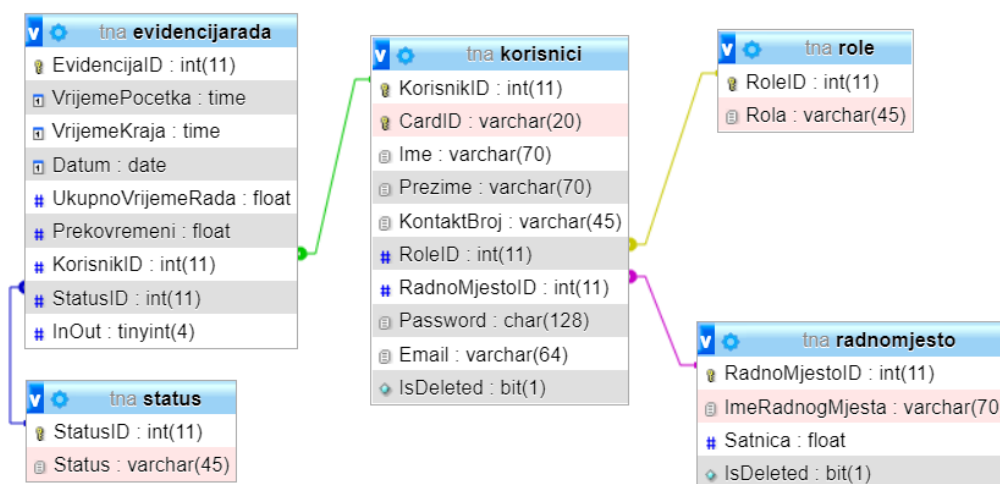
tna evidencijarada
EvidencijaID : int(11)
VrijemePocetka : time
VrijemeKraja : time
Datum : date
UkupnoVrijemeRada : float
Prekovremeni : float
KorisnikID : int(11)
StatusID : int(11)
InOut : tinyint(4)

tna status
StatusID : int(11)
Status : varchar(45)

tna korisnici
KorisnikID : int(11)
CardID : varchar(20)
Ime : varchar(70)
Prezime : varchar(70)
KontaktBroj : varchar(45)
RoleID : int(11)
RadnoMjestoID : int(11)
Password : char(128)
Email : varchar(64)
IsDeleted : bit(1)

tna role
RoleID : int(11)
Rola : varchar(45)

tna radnomjesto
RadnoMjestoID : int(11)
ImeRadnogMjesta : varchar(70
Satnica : float
IsDeleted : bit(1)